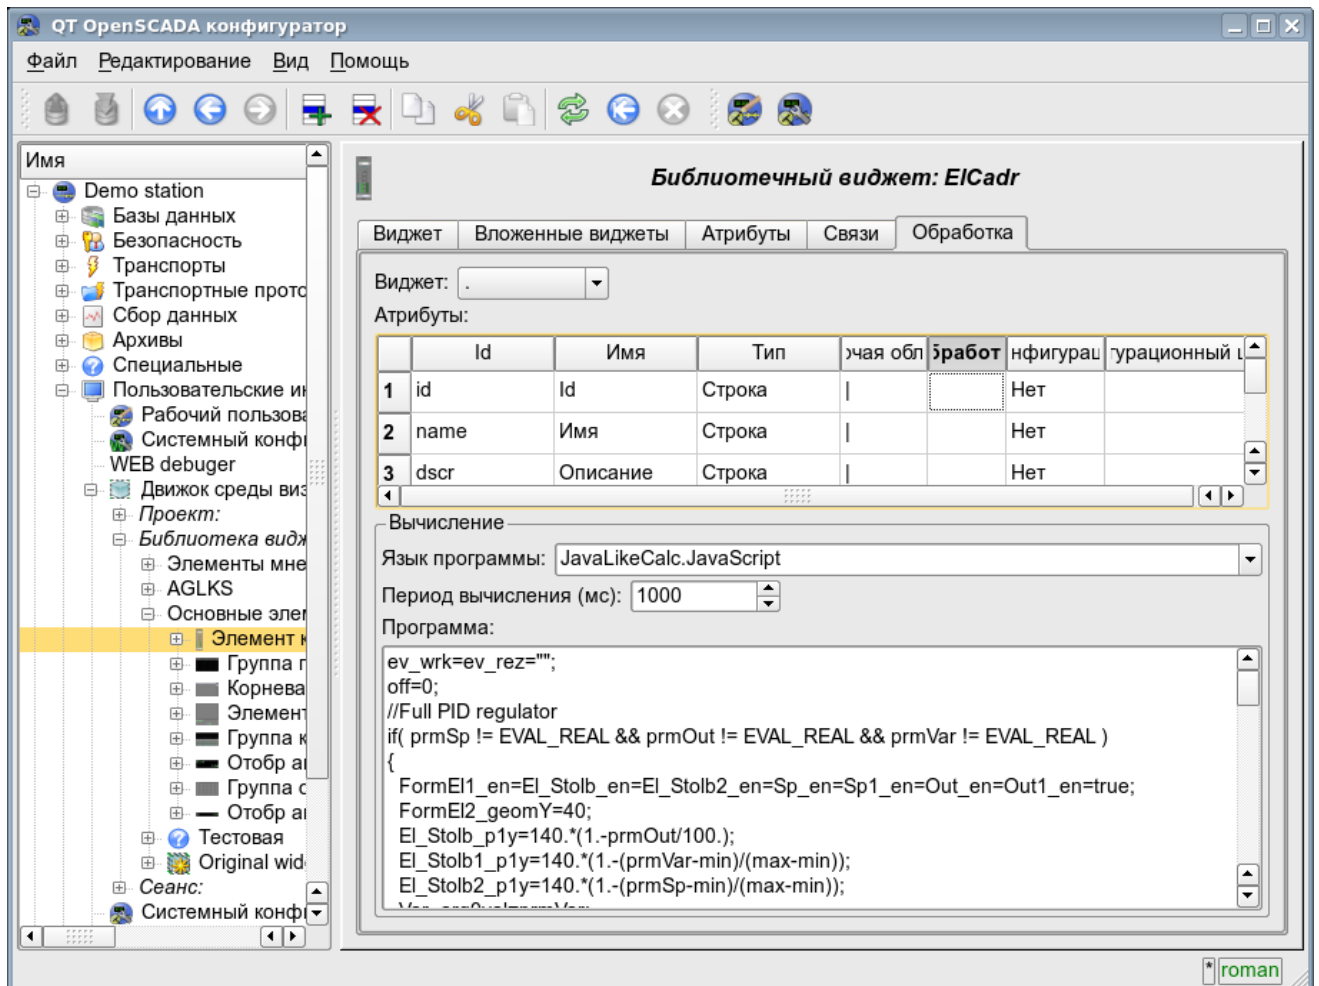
QT OpenSCADA конфигуратор

Файл Редактирование Вид Помощь

Имя
Demo station
Базы данных
Безопасность
Транспорты
Транспортные прото
Сбор данных
Архивы
Специальные
Пользовательские ин
Рабочий пользова
Системный конфи
WEB debuger
Движок среды виз
Проект:
Библиотека видж
Элементы мне
AGLKS
Основные элем
Элемент к
Группа г
Корнева
Элемент
Группа к
Отобр ан
Группа с
Отобр ан
Тестовая
Original wid
Сеанс:
Системный конфи

Библиотечный виджет: ElCadr

Виджет | Вложенные виджеты | Атрибуты | Связи | Обработка

Виджет: .
Атрибуты:

| | Id | Имя | Тип | очая обл | работ | нфигурац | турационный |
|---|---|---|---|---|---|---|---|
| 1 | id | Id | Строка | \| | | Нет | |
| 2 | name | Имя | Строка | \| | | Нет | |
| 3 | dscr | Описание | Строка | \| | | Нет | |

Вычисление
Язык программы: JavaLikeCalc.JavaScript
Период вычисления (мс): 1000
Программа:
ev_wrk=ev_rez="";
off=0;
//Full PID regulator
if( prmSp != EVAL_REAL && prmOut != EVAL_REAL && prmVar != EVAL_REAL )
{
FormEl1_en=El_Stolb_en=El_Stolb2_en=Sp_en=Sp1_en=Out_en=Out1_en=true;
FormEl2_geomY=40;
El_Stolb_p1y=140.*(1.-prmOut/100.);
El_Stolb1_p1y=140.*(1.-(prmVar-min)/(max-min));
El_Stolb2_p1y=140.*(1.-(prmSp-min)/(max-min));
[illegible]

* roman